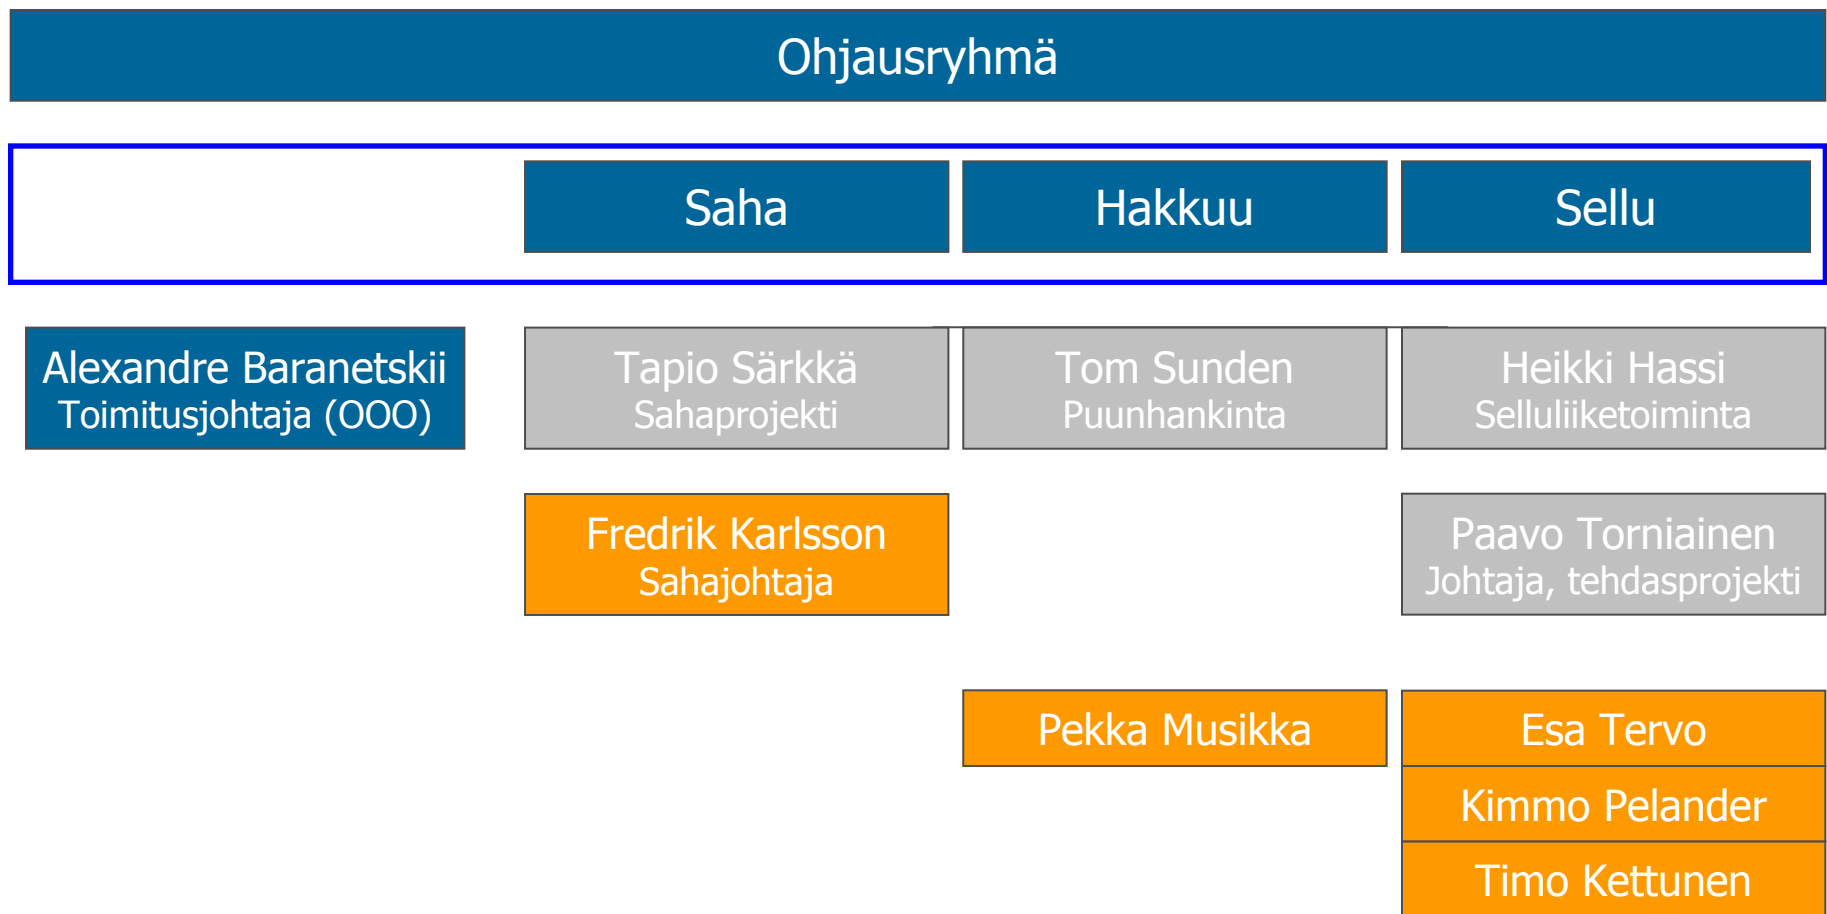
Ohjausryhmä

Saha

Hakkuu

Sellu

Alexandre Baranetskii
Toimitusjohtaja (OOO)

Tapio Särkkä
Sahaprojekti

Tom Sunden
Puunhankinta

Heikki Hassi
Selluliiketoiminta

Fredrik Karlsson
Sahajohtaja

Paavo Torniainen
Johtaja, tehdasprojekti

Pekka Musikka

Esa Tervo

Kimmo Pelander

Timo Kettunen